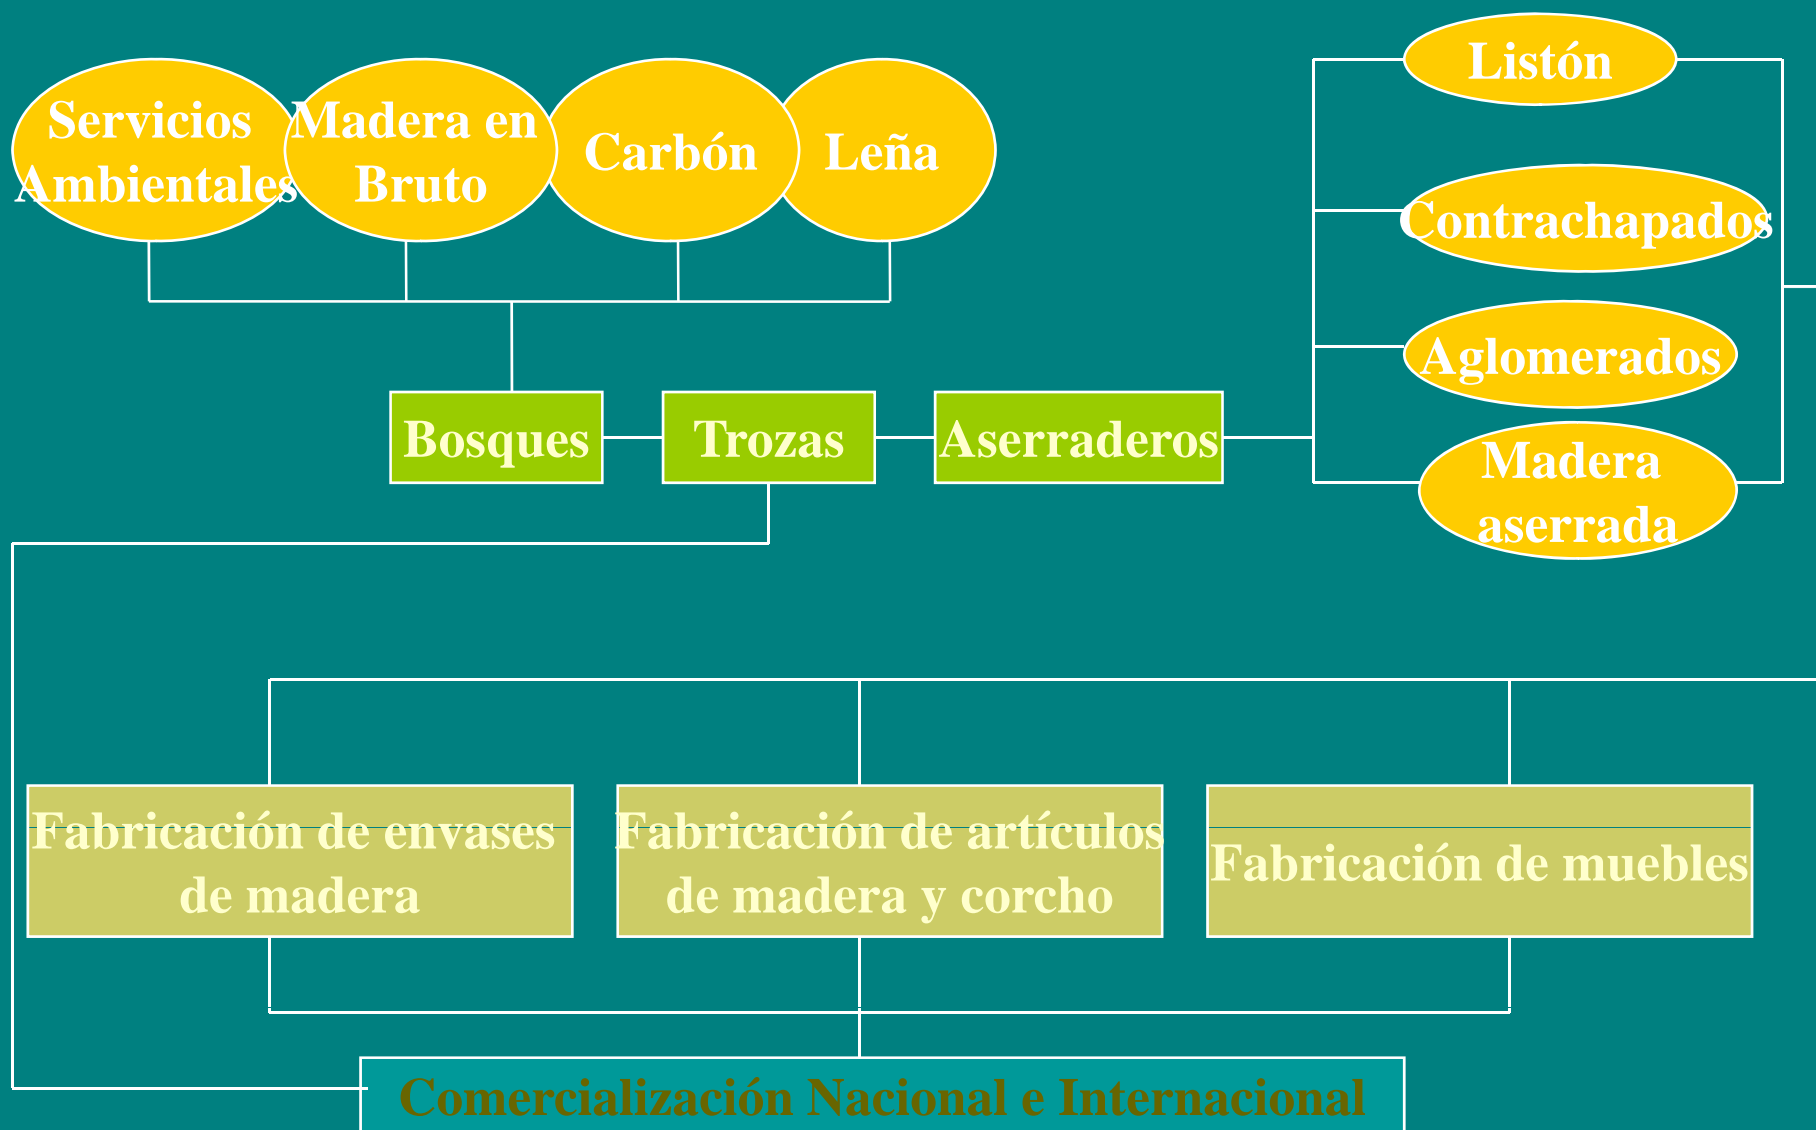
Servicios Ambientales

Madera en Bruto

Carbón

Leña

Listón

Contrachapados

Aglomerados

Madera aserrada

Bosques

Trozas

Aserraderos

Fabricación de envases de madera

Fabricación de artículos de madera y corcho

Fabricación de muebles

Comercialización Nacional e Internacional